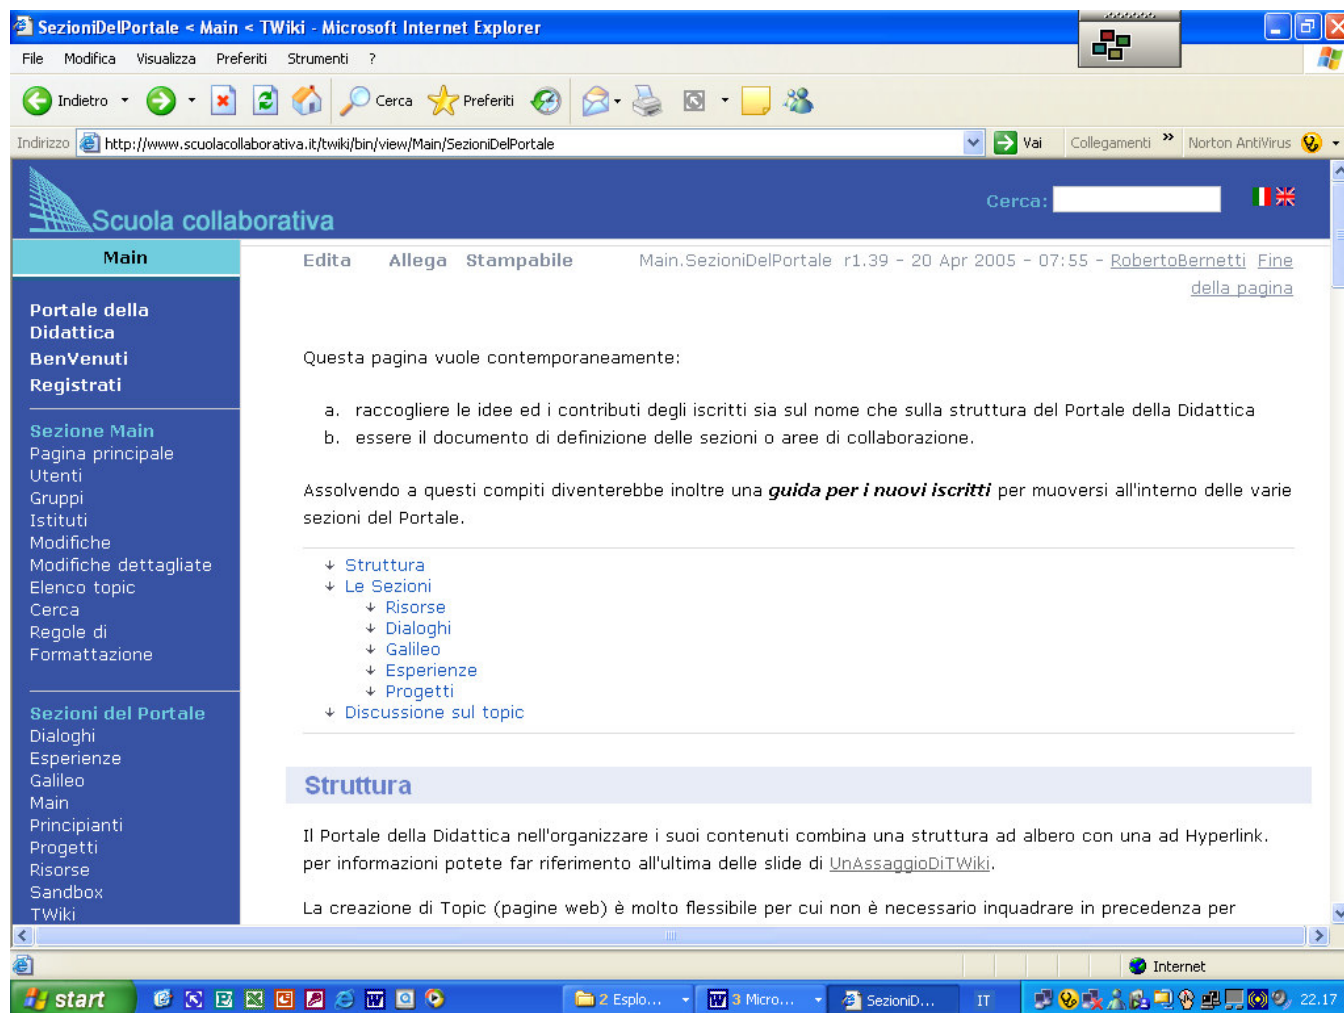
SezioniDelPortale < Main < TWiki - Microsoft Internet Explorer

File Modifica Visualizza Preferiti Strumenti ?

Indietro Cerca Preferiti

Indirizzo http://www.scuolacollaborativa.it/twiki/bin/view/Main/SezioniDelPortale Vai Collegamenti Norton AntiVirus

Scuola collaborativa

Cerca:

Main

Portale della Didattica
BenVenuti
Registrati

Sezione Main
Pagina principale
Utenti
Gruppi
Istituti
Modifiche
Modifiche dettagliate
Elenco topic
Cerca
Regole di Formattazione

Sezioni del Portale
Dialoghi
Esperienze
Galileo
Main
Principianti
Progetti
Risorse
Sandbox
TWiki

Edita Allega Stampabile Main.SezioniDelPortale r1.39 - 20 Apr 2005 - 07:55 - RobertoBernetti Fine della pagina

Questa pagina vuole contemporaneamente:

a. raccogliere le idee ed i contributi degli iscritti sia sul nome che sulla struttura del Portale della Didattica
b. essere il documento di definizione delle sezioni o aree di collaborazione.

Assolvendo a questi compiti diventerebbe inoltre una ***guida per i nuovi iscritti*** per muoversi all'interno delle varie sezioni del Portale.

Struttura
Le Sezioni
Risorse
Dialoghi
Galileo
Esperienze
Progetti
Discussione sul topic

Struttura

Il Portale della Didattica nell'organizzare i suoi contenuti combina una struttura ad albero con una ad Hyperlink. per informazioni potete far riferimento all'ultima delle slide di UnAssaggioDiTWiki.

La creazione di Topic (pagine web) è molto flessibile per cui non è necessario inquadrare in precedenza per

Internet

start 2 Esplo... 3 Micro... SezioniD... IT 22.17